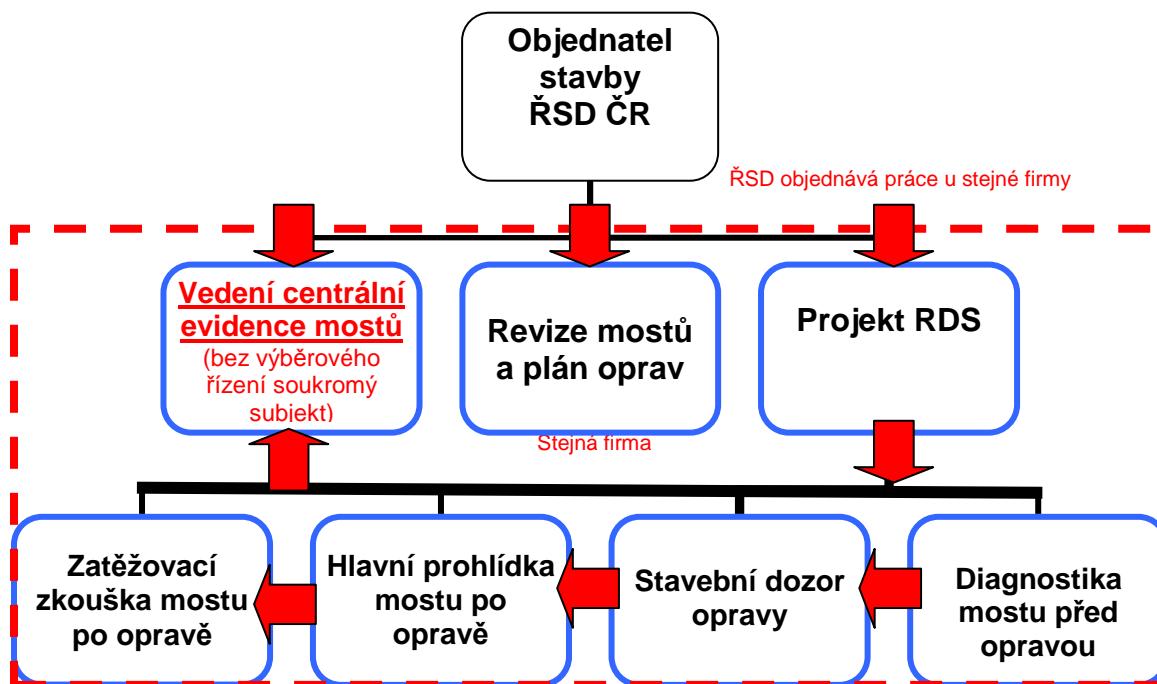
Objednatel stavby ŘSD ČR

ŘSD objednává práce u stejné firmy

Vedení centrální evidence mostů
(bez výběrového řízení soukromý subjekt)

Revize mostů a plán oprav

Projekt RDS

Stejná firma

Zatěžovací zkouška mostu po opravě

Hlavní prohlídka mostu po opravě

Stavební dozor opravy

Diagnostika mostu před opravou